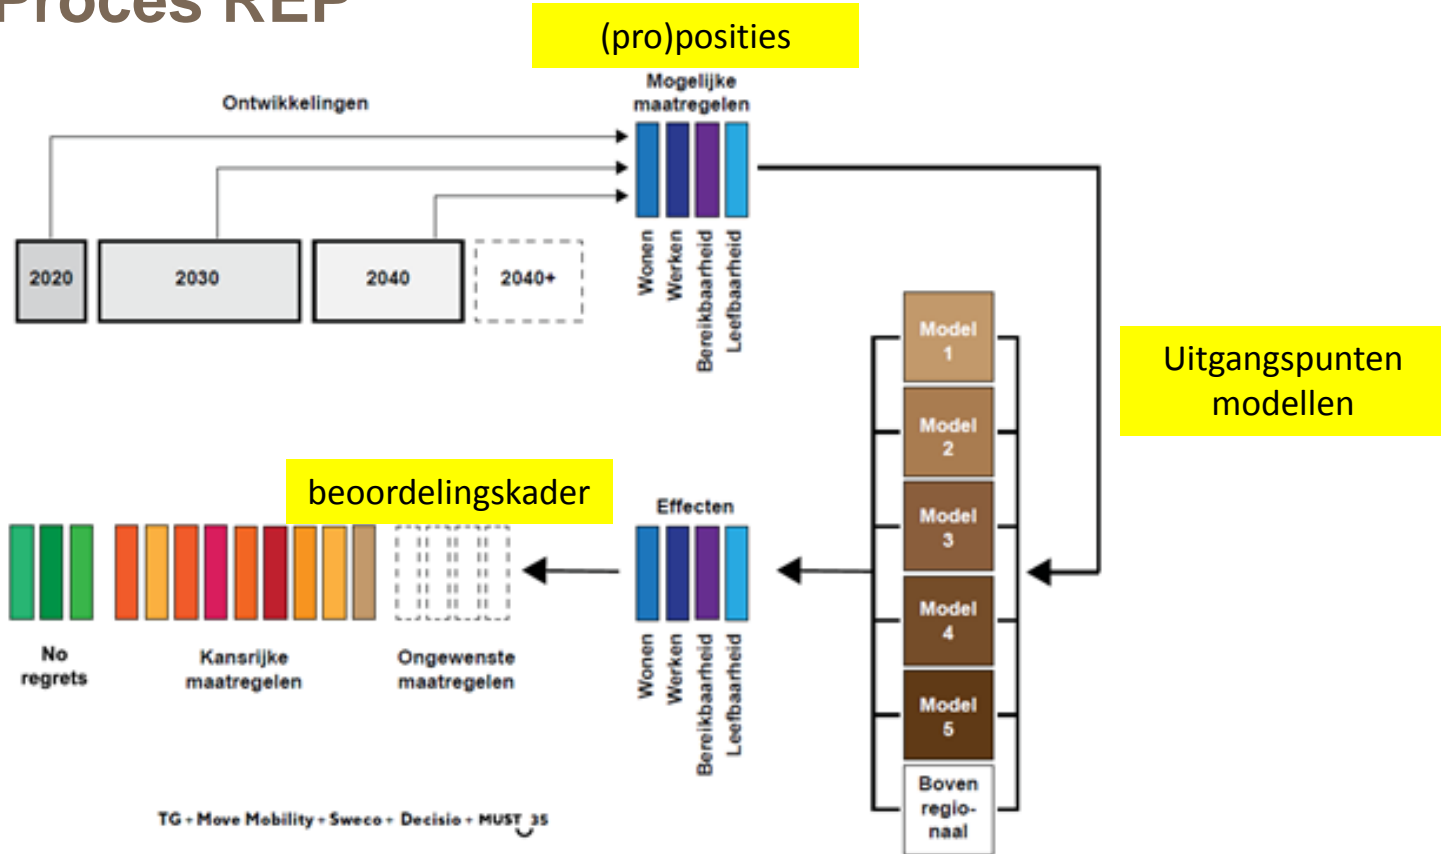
Proces REP

(pro)posities

Mogelijke maatregelen

Ontwikkelingen

2020

2030

2040

2040+

Wonen

Werken

Bereikbaarheid

Leefbaarheid

Uitgangspunten modellen

Model 1

Model 2

Model 3

Model 4

Model 5

Boven regio-naal

beoordelingskader

Effecten

Wonen

Werken

Bereikbaarheid

Leefbaarheid

No regrets

Kansrijke maatregelen

Ongewenste maatregelen

TG + Move Mobility + Sweco + Decisio + MUST 35